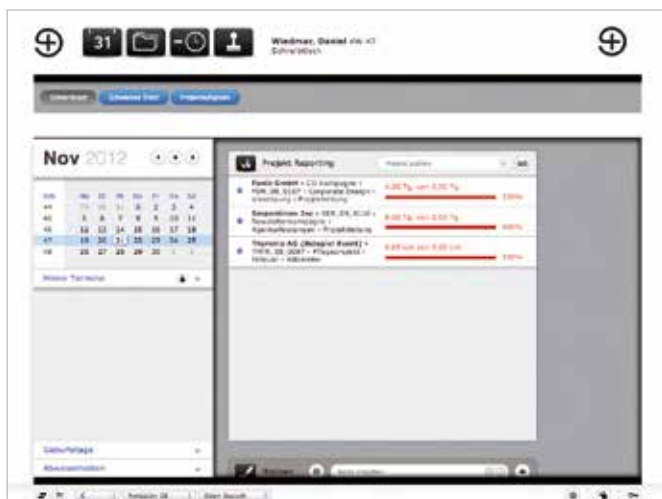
31

Wiedmer, Daniel

Nov 2012

| KW | Mo | Di | Mi | Do | Fr | Sa | So |
|---|---|---|---|---|---|---|---|
| 44 | 29 | 30 | 31 | 1 | 2 | 3 | 4 |
| 45 | 5 | 6 | 7 | 8 | 9 | 10 | 11 |
| 46 | 12 | 13 | 14 | 15 | 16 | 17 | 18 |
| 47 | 19 | 20 | 21 | 22 | 23 | 24 | 25 |
| 48 | 26 | 27 | 28 | 29 | 30 | 1 | 2 |

Meine Termine

Projekt Reporting

Geburtstage

Abwesenheiten

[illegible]